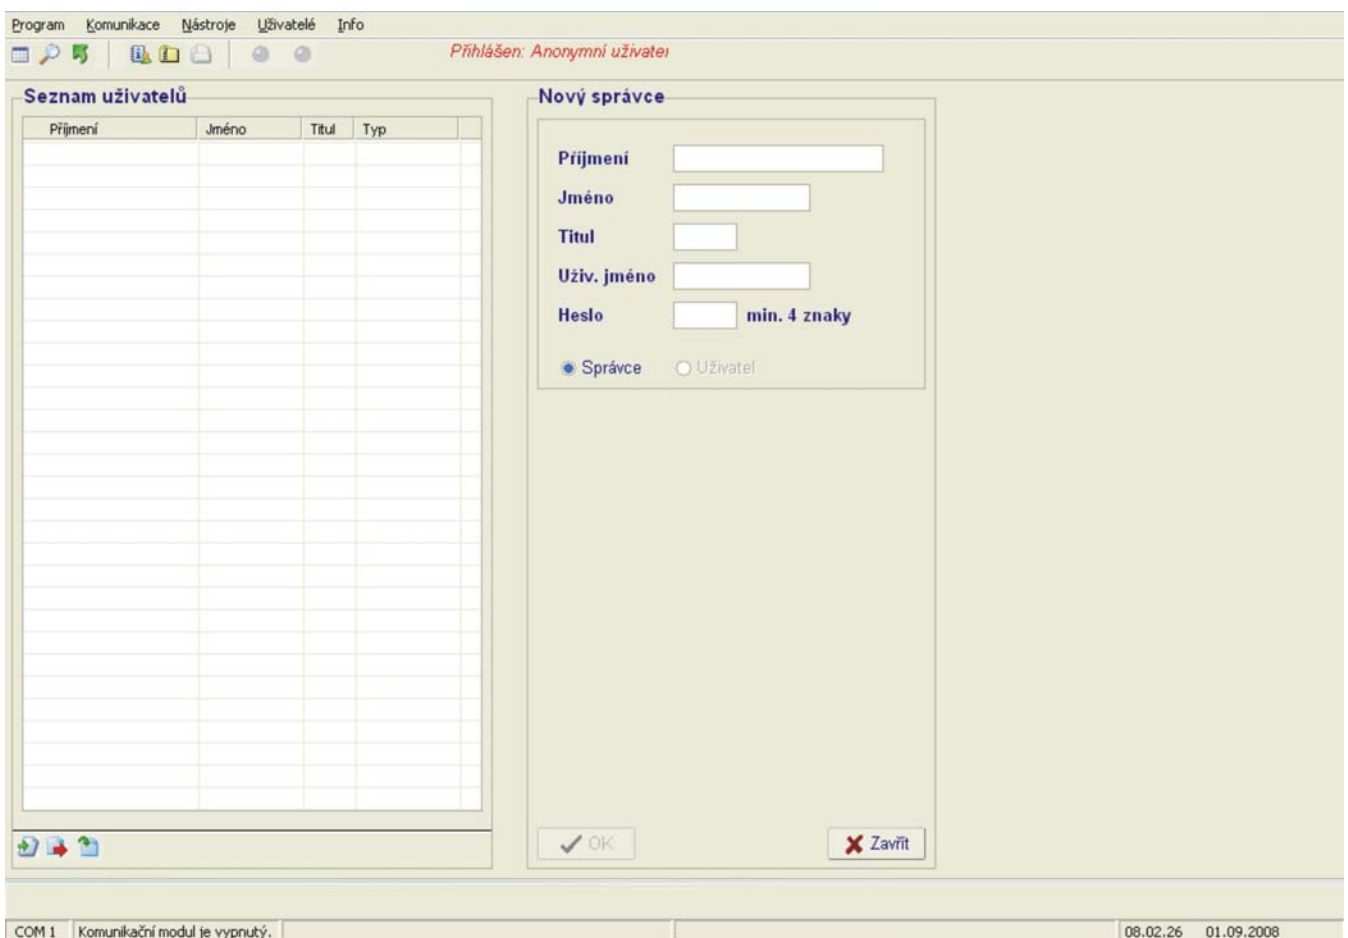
Program Komunikace Nástroje Uživatelé Info

Přihlášen: Anonymní uživatel

Seznam uživatelů

| Příjmení | Jméno | Titul | Typ |
|---|---|---|---|

Nový správce

Příjmení

Jméno

Titul

Uživ. jméno

Heslo min. 4 znaky

Správce Uživatel

OK

Zavřít

COM 1 Komunikační modul je vypnutý.

08.02.26 01.09.2008